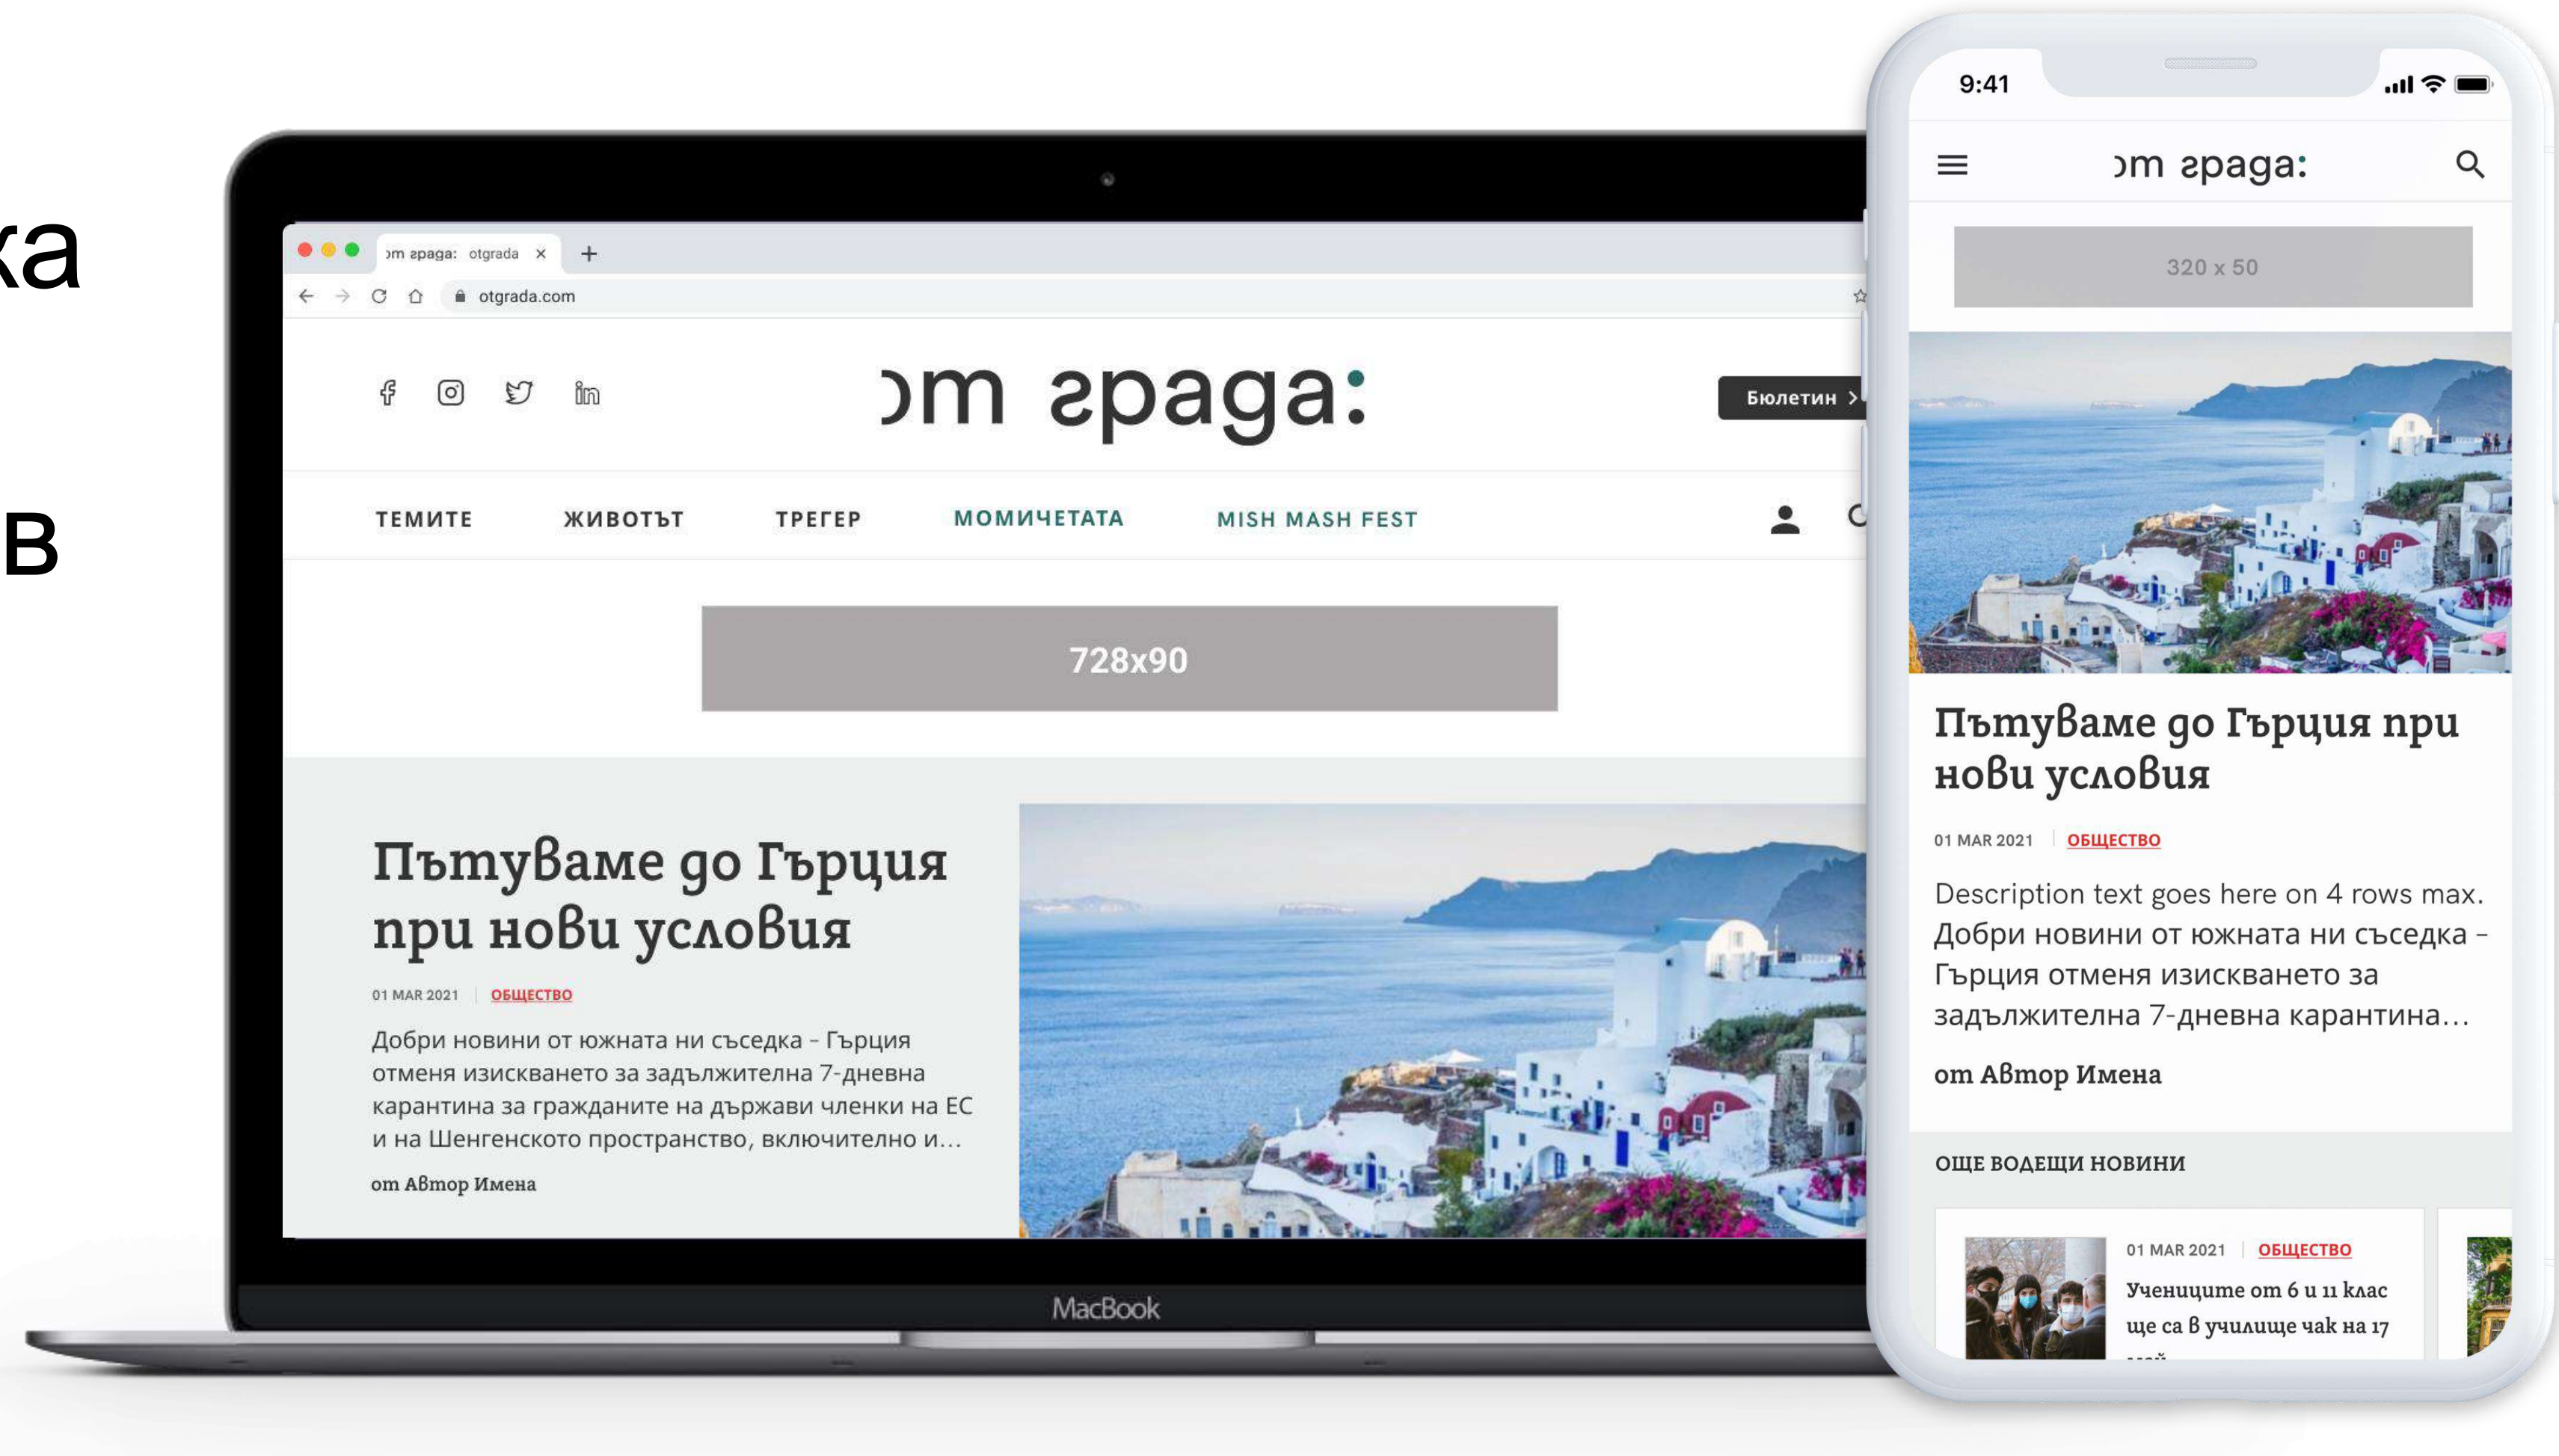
ка

в

от града: otgrada ×

otgrada.com

от града:

Бюлетин >

ТЕМИТЕ ЖИВОТЪТ ТРЕГЕР МОМИЧЕТАТА MISH MASH FEST

728x90

Пътуваме до Гърция при нови условия

01 MAR 2021 | ОБЩЕСТВО

Добри новини от южната ни съседка - Гърция отменя изискването за задължителна 7-дневна карантина за гражданите на държави членки на ЕС и на Шенгенското пространство, включително и...

от Автор Имена

MacBook

9:41

от града:

320 x 50

Пътуваме до Гърция при нови условия

01 MAR 2021 | ОБЩЕСТВО

Description text goes here on 4 rows max. Добри новини от южната ни съседка - Гърция отменя изискването за задължителна 7-дневна карантина...

от Автор Имена

ОЩЕ ВОДЕЩИ НОВИНИ

01 MAR 2021 | ОБЩЕСТВО

Учениците от 6 и 11 клас ще са в училище чак на 17 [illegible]